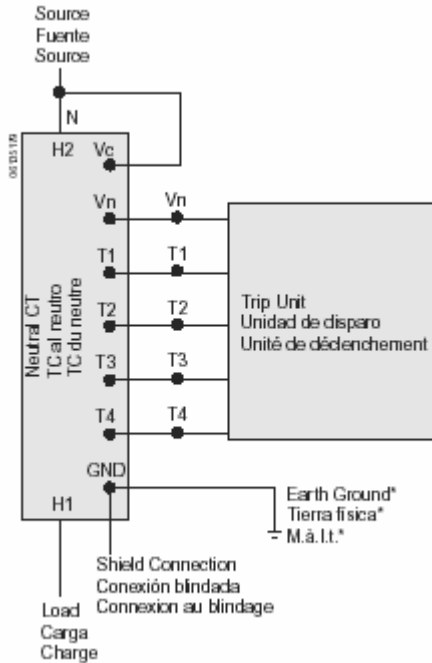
Source
Fuente
Source

N

H2 Vc

06135176

Vn Vn

T1 T1

T2 T2

T3 T3

T4 T4

Neutral CT
TC al neutro
TC du neutre

Trip Unit
Unidad de disparo
Unité de déclenchement

GND

H1

Earth Ground*
Tierra física*
M.à.l.t.*

Shield Connection
Conexión blindada
Connexion au blindage

Load
Carga
Charge